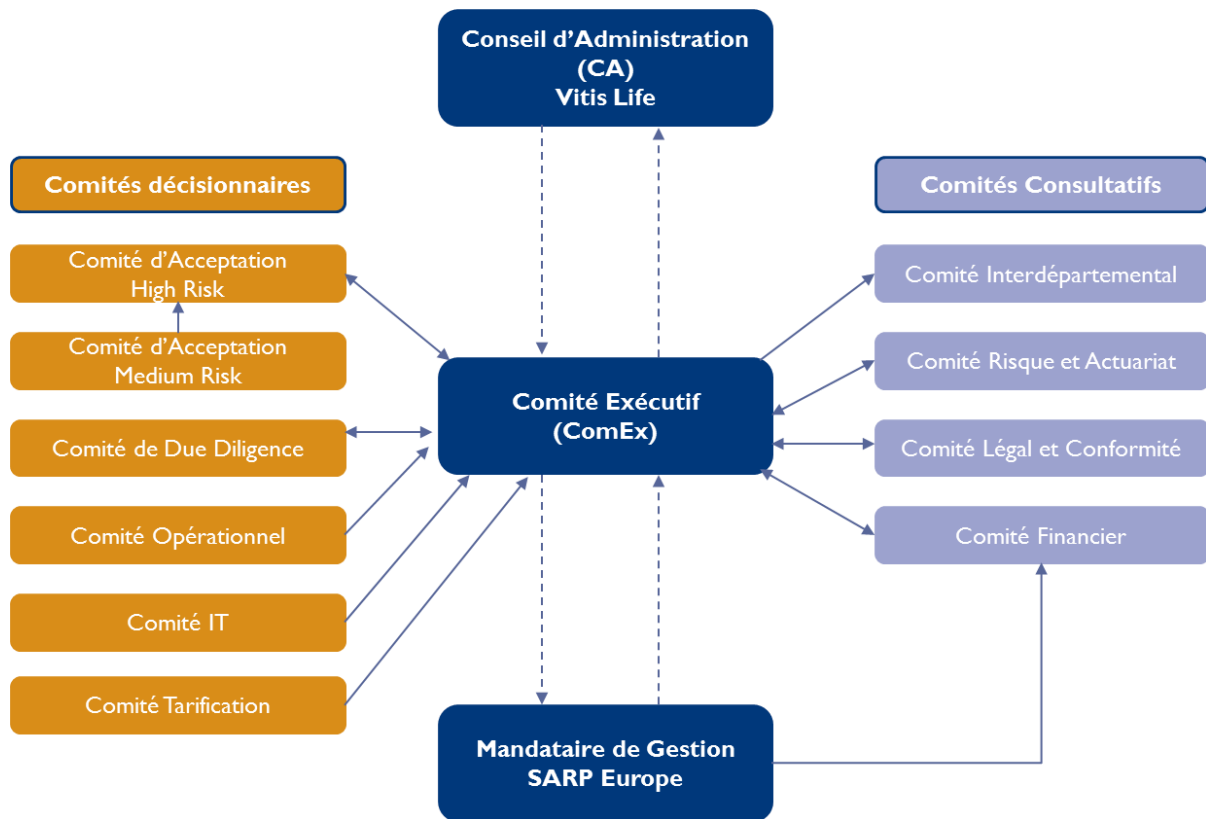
Conseil d’Administration (CA) Vitis Life

Comités décisionnaires

Comités Consultatifs

Comité d’Acceptation High Risk

Comité d’Acceptation Medium Risk

Comité de Due Diligence

Comité Opérationnel

Comité IT

Comité Tarification

Comité Exécutif (ComEx)

Comité Interdépartemental

Comité Risque et Actuariat

Comité Légal et Conformité

Comité Financier

Mandataire de Gestion SARP Europe